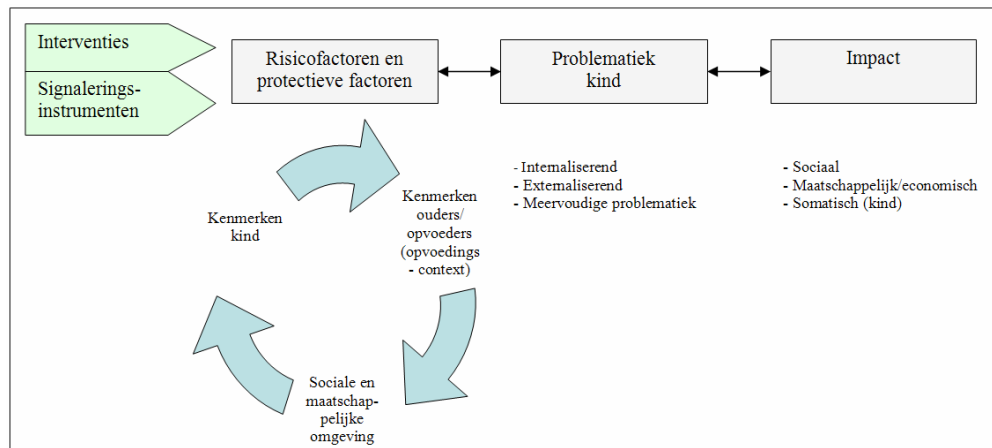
Interventies

Signaleringsinstrumenten

Risicofactoren en protectieve factoren

Problematiek kind

Impact

- Internaliserend
- Externaliserend
- Meervoudige problematiek

- Sociaal
- Maatschappelijk/economisch
- Somatisch (kind)

Kenmerken kind

Kenmerken ouders/ opvoeders (opvoedings - context)

Sociale en maatschappelijke omgeving